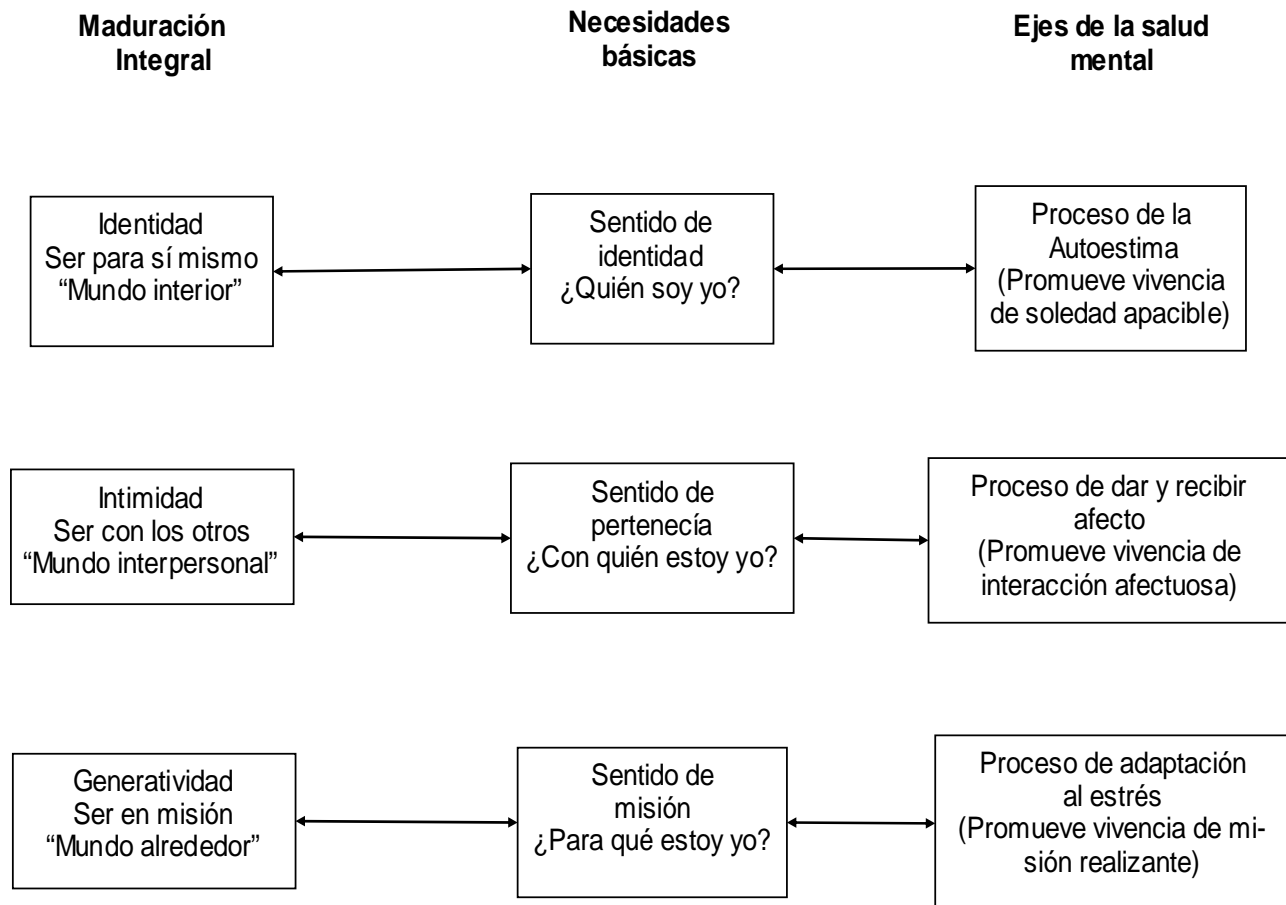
Maduración Integral

Necesidades básicas

Ejes de la salud mental

Identidad
Ser para sí mismo
"Mundo interior"

Sentido de identidad
¿Quién soy yo?

Proceso de la Autoestima
(Promueve vivencia de soledad apacible)

Intimidad
Ser con los otros
"Mundo interpersonal"

Sentido de pertenecía
¿Con quién estoy yo?

Proceso de dar y recibir afecto
(Promueve vivencia de interacción afectuosa)

Generatividad
Ser en misión
"Mundo alrededor"

Sentido de misión
¿Para qué estoy yo?

Proceso de adaptación al estrés
(Promueve vivencia de misión realizante)